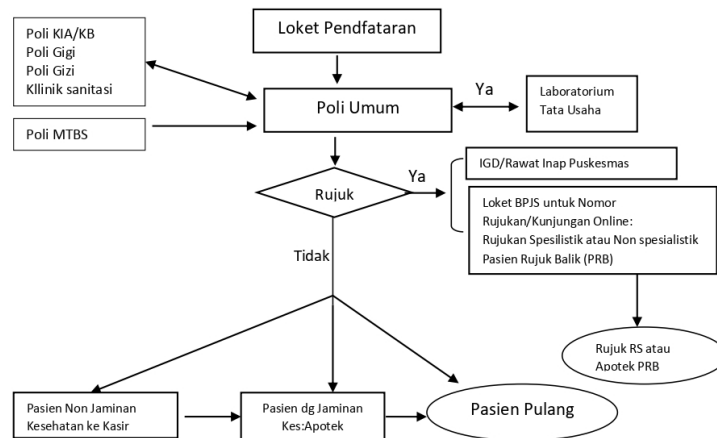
Loket Pendfataran

Poli KIA/KB
Poli Gigi
Poli Gizi
Kllinik sanitasi

Poli MTBS

Poli Umum

Ya

Laboratorium
Tata Usaha

Rujuk

Ya

IGD/Rawat Inap Puskesmas

Loket BPJS untuk Nomor Rujukan/Kunjungan Online:
Rujukan Spesilistik atau Non spesialistik
Pasien Rujuk Balik (PRB)

Tidak

Rujuk RS atau Apotek PRB

Pasien Non Jaminan Kesehatan ke Kasir

Pasien dg Jaminan Kes:Apotek

Pasien Pulang